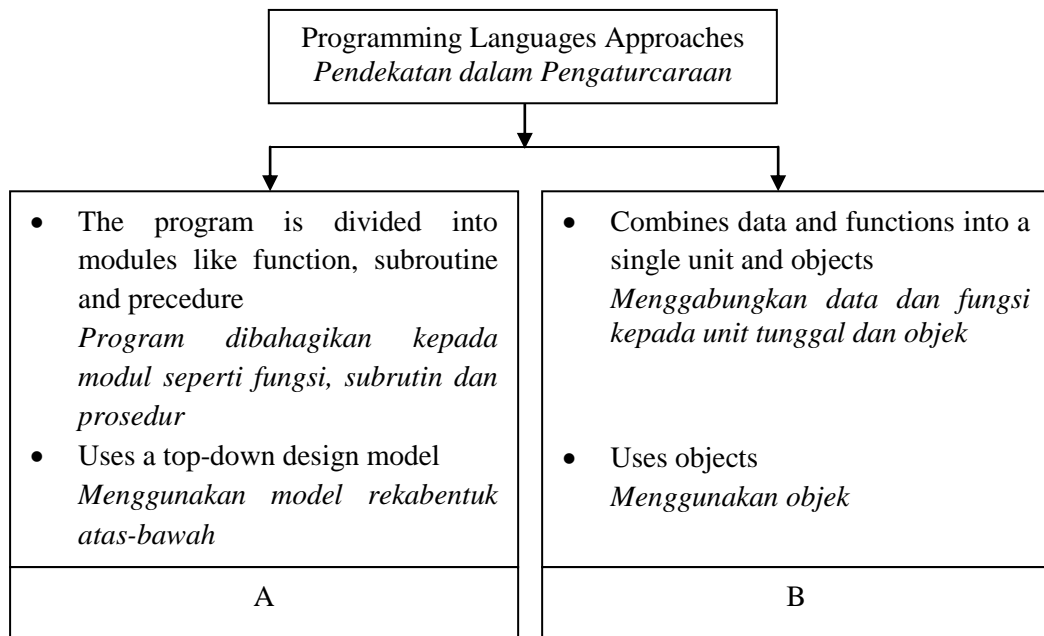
Programming Languages Approaches
*Pendekatan dalam Pengaturcaraan*

- The program is divided into modules like function, subroutine and precedure
*Program dibahagikan kepada modul seperti fungsi, subrutin dan prosedur*
- Uses a top-down design model
*Menggunakan model rekabentuk atas-bawah*

A

- Combines data and functions into a single unit and objects
*Menggabungkan data dan fungsi kepada unit tunggal dan objek*
- Uses objects
*Menggunakan objek*

B